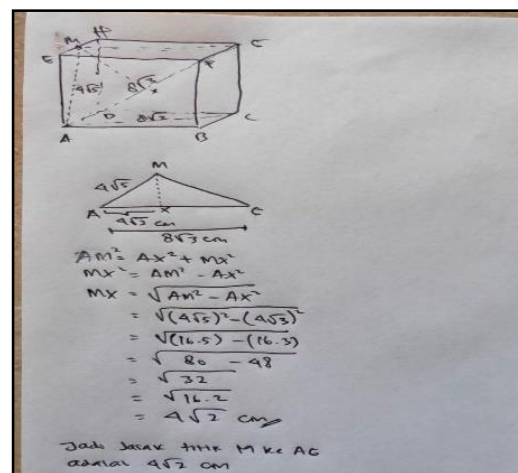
M H G
E F
$4\sqrt{5}$ $8\sqrt{3}$
D $8\sqrt{2}$ C
A B

M
$4\sqrt{5}$
A X C
$4\sqrt{3}$ cm
$8\sqrt{3}$ cm

$AM^2 = AX^2 + MX^2$
$MX^2 = AM^2 - AX^2$
$MX = \sqrt{AM^2 - AX^2}$
$= \sqrt{(4\sqrt{5})^2 - (4\sqrt{3})^2}$
$= \sqrt{(16.5) - (16.3)}$
$= \sqrt{80 - 48}$
$= \sqrt{32}$
$= \sqrt{16.2}$
$= 4\sqrt{2}$ cm

Jadi Jarak titik M ke AG adalah $4\sqrt{2}$ cm